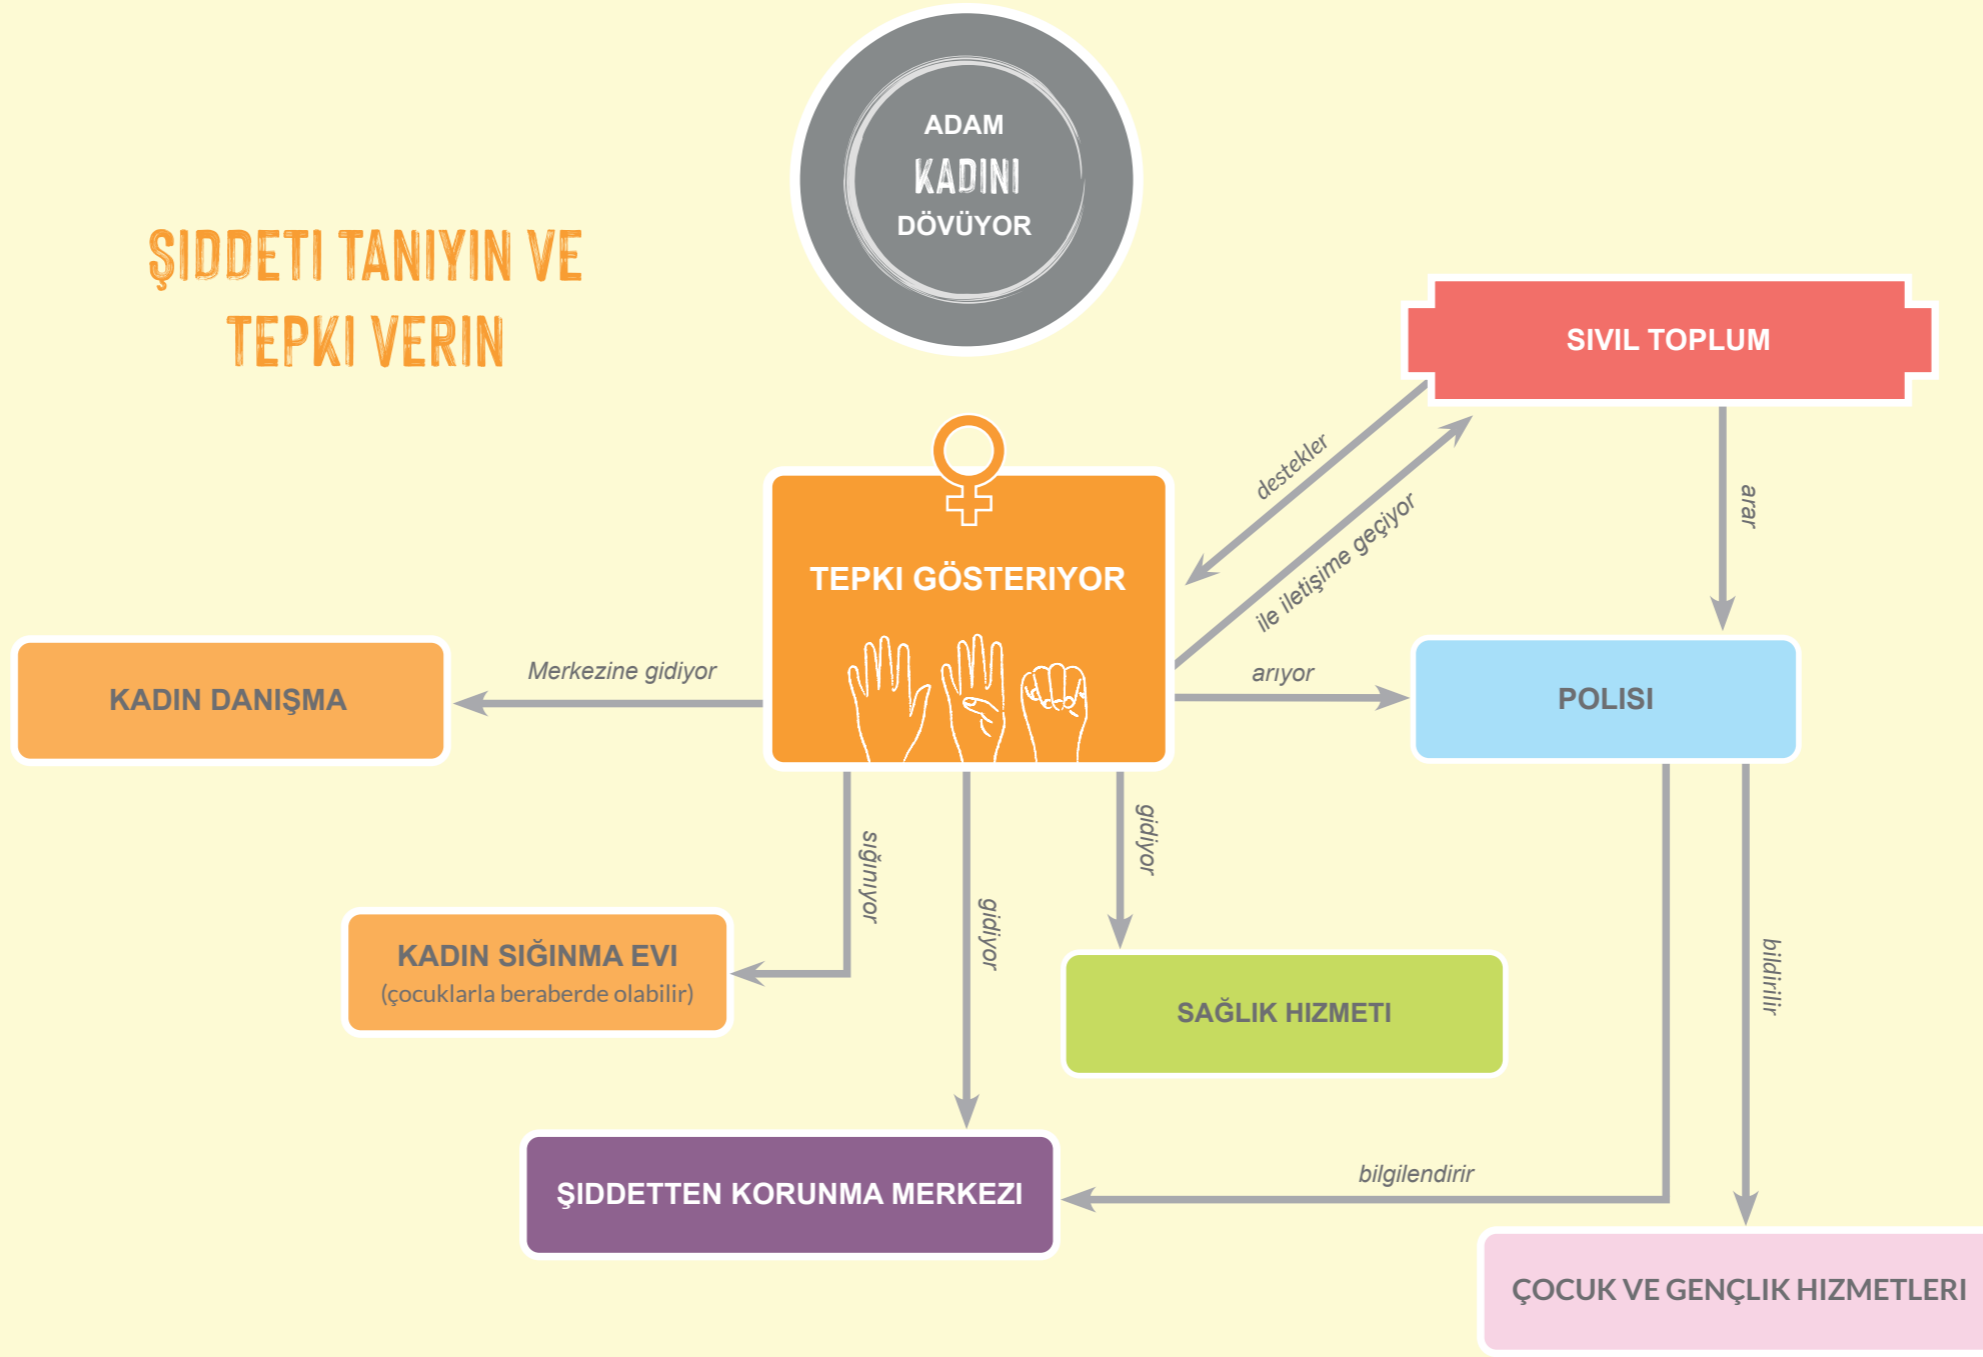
ADAM
KADINI
DÖVÜYOR

ŞIDDETI TANIYIN VE TEPKI VERIN

SIVIL TOPLUM

destekler

ile iletişime geçiyor

arar

TEPKI GÖSTERIYOR

Merkezine gidiyor

KADIN DANIŞMA

arıyor

POLISI

sığınıyor

gidiyor

gidiyor

KADIN SIĞINMA EVI
(çocuklarla beraberde olabilir)

SAĞLIK HIZMETI

bildirilir

bilgilendirir

ŞIDDETTEN KORUNMA MERKEZI

ÇOCUK VE GENÇLIK HIZMETLERI